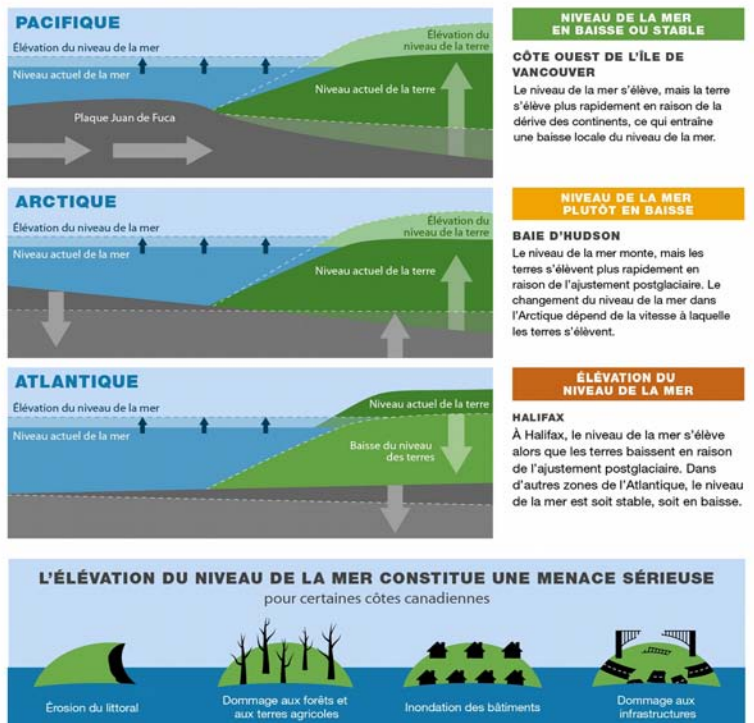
PACIFIQUE

Élévation du niveau de la mer

Élévation du niveau de la terre

Niveau actuel de la mer

Niveau actuel de la terre

Plaque Juan de Fuca

NIVEAU DE LA MER EN BAISSE OU STABLE

CÔTE OUEST DE L'ÎLE DE VANCOUVER

Le niveau de la mer s'élève, mais la terre s'élève plus rapidement en raison de la dérive des continents, ce qui entraîne une baisse locale du niveau de la mer.

ARCTIQUE

Élévation du niveau de la mer

Élévation du niveau de la terre

Niveau actuel de la mer

Niveau actuel de la terre

NIVEAU DE LA MER PLUTÔT EN BAISSE

BAIE D'HUDSON

Le niveau de la mer monte, mais les terres s'élèvent plus rapidement en raison de l'ajustement postglaciaire. Le changement du niveau de la mer dans l'Arctique dépend de la vitesse à laquelle les terres s'élèvent.

ATLANTIQUE

Élévation du niveau de la mer

Niveau actuel de la terre

Niveau actuel de la mer

Baisse du niveau des terres

ÉLÉVATION DU NIVEAU DE LA MER

HALIFAX

À Halifax, le niveau de la mer s'élève alors que les terres baissent en raison de l'ajustement postglaciaire. Dans d'autres zones de l'Atlantique, le niveau de la mer est soit stable, soit en baisse.

L'ÉLÉVATION DU NIVEAU DE LA MER CONSTITUE UNE MENACE SÉRIEUSE
pour certaines côtes canadiennes

Érosion du littoral

Dommage aux forêts et aux terres agricoles

Inondation des bâtiments

Dommage aux infrastructures